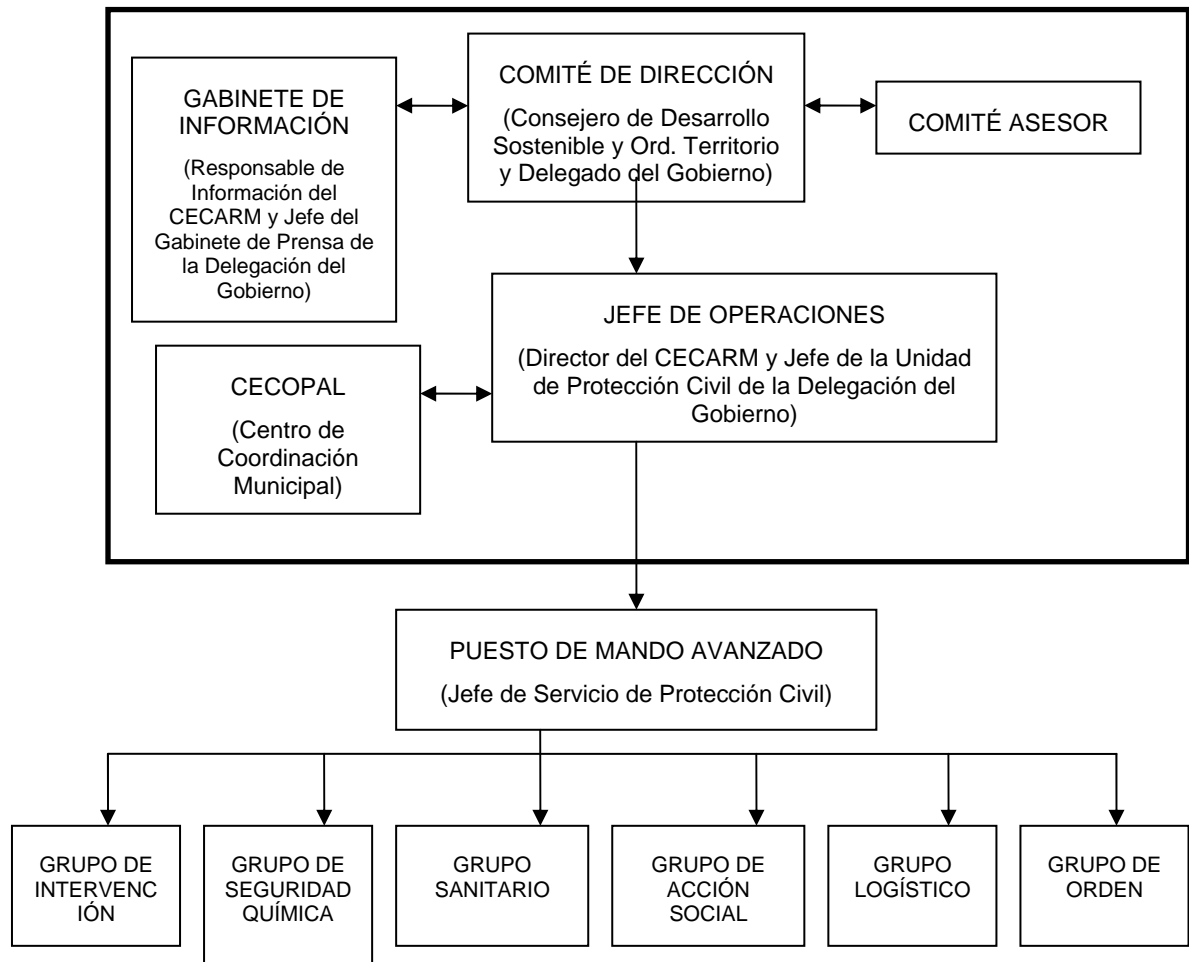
GABINETE DE INFORMACIÓN

(Responsable de Información del CECARM y Jefe del Gabinete de Prensa de la Delegación del Gobierno)

COMITÉ DE DIRECCIÓN

(Consejero de Desarrollo Sostenible y Ord. Territorio y Delegado del Gobierno)

COMITÉ ASESOR

CECOPAL

(Centro de Coordinación Municipal)

JEFE DE OPERACIONES

(Director del CECARM y Jefe de la Unidad de Protección Civil de la Delegación del Gobierno)

PUESTO DE MANDO AVANZADO

(Jefe de Servicio de Protección Civil)

GRUPO DE INTERVENC IÓN

GRUPO DE SEGURIDAD QUÍMICA

GRUPO SANITARIO

GRUPO DE ACCIÓN SOCIAL

GRUPO LOGÍSTICO

GRUPO DE ORDEN